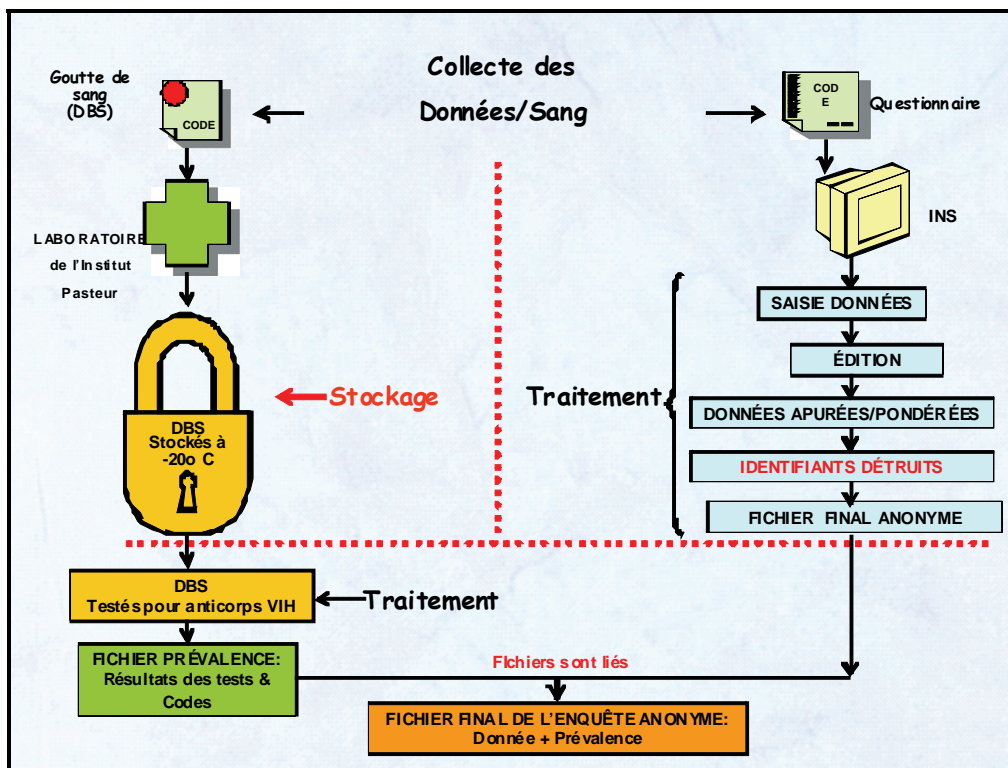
Collecte des Données/Sang

Goutte de sang (DBS)

CODE

COD E

Questionnaire

LABORATOIRE de l'Institut Pasteur

INS

SAISIE DONNÉES

ÉDITION

Traitement

DONNÉES APURÉES/PONDÉRÉES

IDENTIFIANTS DÉTRUITS

FICHIER FINAL ANONYME

Stockage

DBS Stockés à -20o C

DBS Testés pour anticorps VIH

Traitement

FICHIER PRÉVALENCE: Résultats des tests & Codes

FIchiers sont liés

FICHIER FINAL DE L'ENQUÊTE ANONYME: Donnée + Prévalence